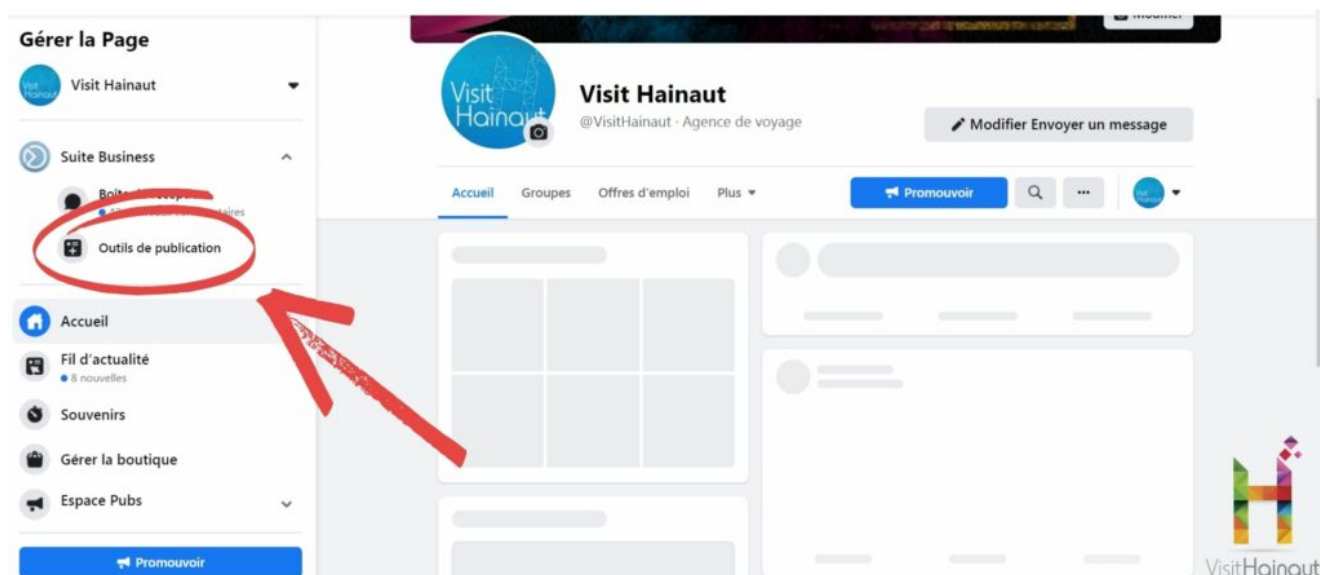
Gérer la Page

Visit Hainaut

Suite Business

Boit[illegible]

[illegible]aires

Outils de publication

Accueil

Fil d'actualité

8 nouvelles

Souvenirs

Gérer la boutique

Espace Pubs

Promouvoir

Modifier

Visit Hainaut

Visit Hainaut

@VisitHainaut · Agence de voyage

Modifier Envoyer un message

Accueil

Groupes

Offres d'emploi

Plus

Promouvoir

Visit Hainaut